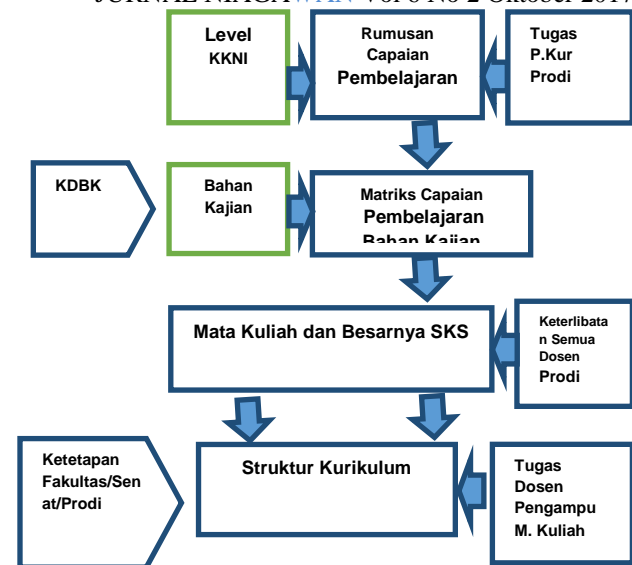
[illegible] Vol 6 No 2 Oktober 2017

Level KKNI

Rumusan Capaian Pembelajaran

Tugas P.Kur Prodi

KDBK

Bahan Kajian

Matriks Capaian Pembelajaran Bahan Kajian

Mata Kuliah dan Besarnya SKS

Keterlibatan Semua Dosen Prodi

Ketetapan Fakultas/Senat/Prodi

Struktur Kurikulum

Tugas Dosen Pengampu M. Kuliah